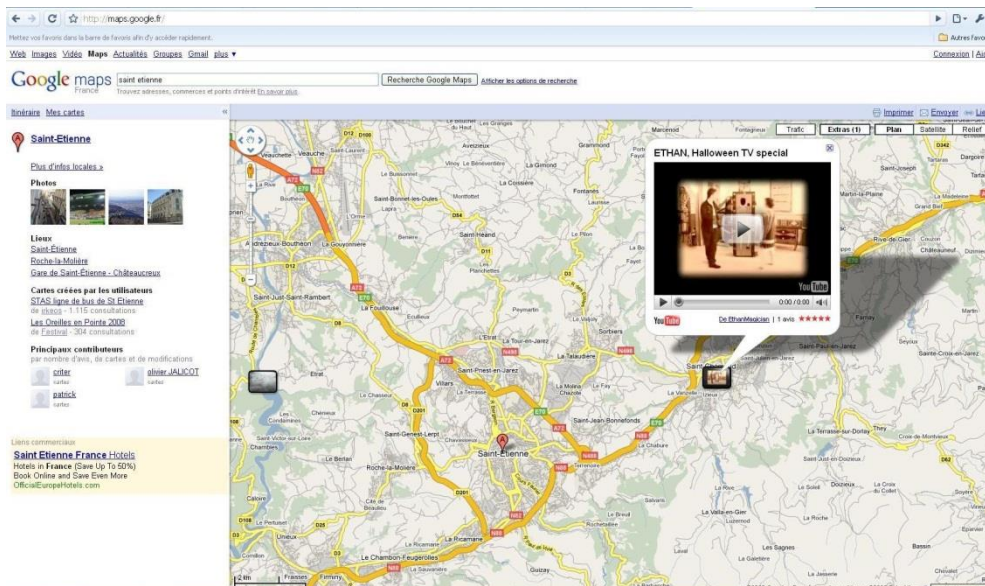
http://maps.google.fr/

Mettez vos favoris dans la barre de favoris afin d'y accéder rapidement.

Autres favo

Web Images Vidéo Maps Actualités Groupes Gmail plus ▾

Connexion | Ai

Google maps France

saint etienne

Recherche Google Maps

Afficher les options de recherche

Trouvez adresses, commerces et points d'intérêt En savoir plus.

Itinéraire Mes cartes

Imprimer Envoyer Lie

Saint-Etienne

Plus d'infos locales »

Photos

Lieux
Saint-Etienne
Roche-la-Molière
Gare de Saint-Etienne - Châteaucreux

Cartes créées par les utilisateurs
STAS ligne de bus de St Etienne
de ekeos - 1 115 consultations
Les Oreilles en Pointe 2008
de Festival - 304 consultations

Principaux contributeurs
par nombre d'avis, de cartes et de modifications
criter
olivier JALICOT
patrick

Liens commerciaux
Saint Etienne France Hotels
Hotels in France (Save Up To 50%)
Book Online and Save Even More
OfficialEuropeHotels.com

Trafic Extras (1) Plan Satellite Relief

ETHAN, Halloween TV special

0:00 / 0:00

YouTube

De EthanMagician | 1 avis ★★★★★

Saint-Etienne
Saint-Priest-en-Jarez
Villars
La Talaudière
Sorbiers
L'Etrat
La Tour-en-Jarez
La Fouillouse
Saint-Just-Saint-Rambert
Andrézieux-Bouthéon
Veauche
Saint-Heand
Roche-la-Molière
Saint-Genest-Lerpt
Saint-Jean-Bonnefonds
La Ricamarie
Le Chambon-Feugerolles
Firminy
Unieux
Saint-Chamond
Rive-de-Gier
Saint-Joseph
Lorette
Grand-Croix
Saint-Paul-en-Jarez
La Terrasse-sur-Dorlay
Saint-Bonnet-les-Oules
Montbrison
Cellieu
La Valla-en-Gier
Tarentaize
Dargoire
Martin-la-Plaine
Châteauneuf
Farnay
Marcenod
Fontanès
L'Horme
Planfoy
Rochetaillée
Le Bessat
Les Sagnes
La Jasserie
Roisey
Le Chasseur
Sorbiers
La Gimond
La Crossière
Grammond
Chevrières
A72
A47
N88
N82
E70
D8